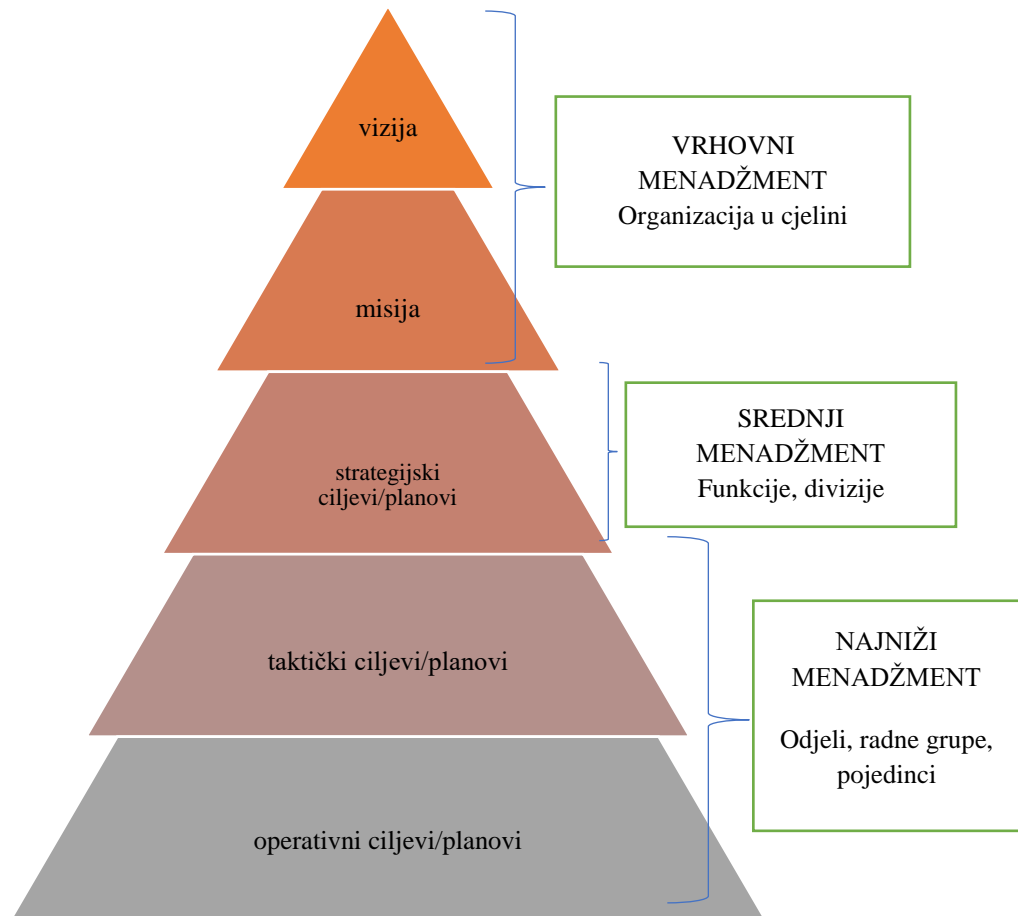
vizija

misija

strategijski ciljevi/planovi

taktički ciljevi/planovi

operativni ciljevi/planovi

VRHOVNI MENADŽMENT
Organizacija u cjelini

SREDNJI MENADŽMENT
Funkcije, divizije

NAJNIŽI MENADŽMENT

Odjeli, radne grupe, pojedinci